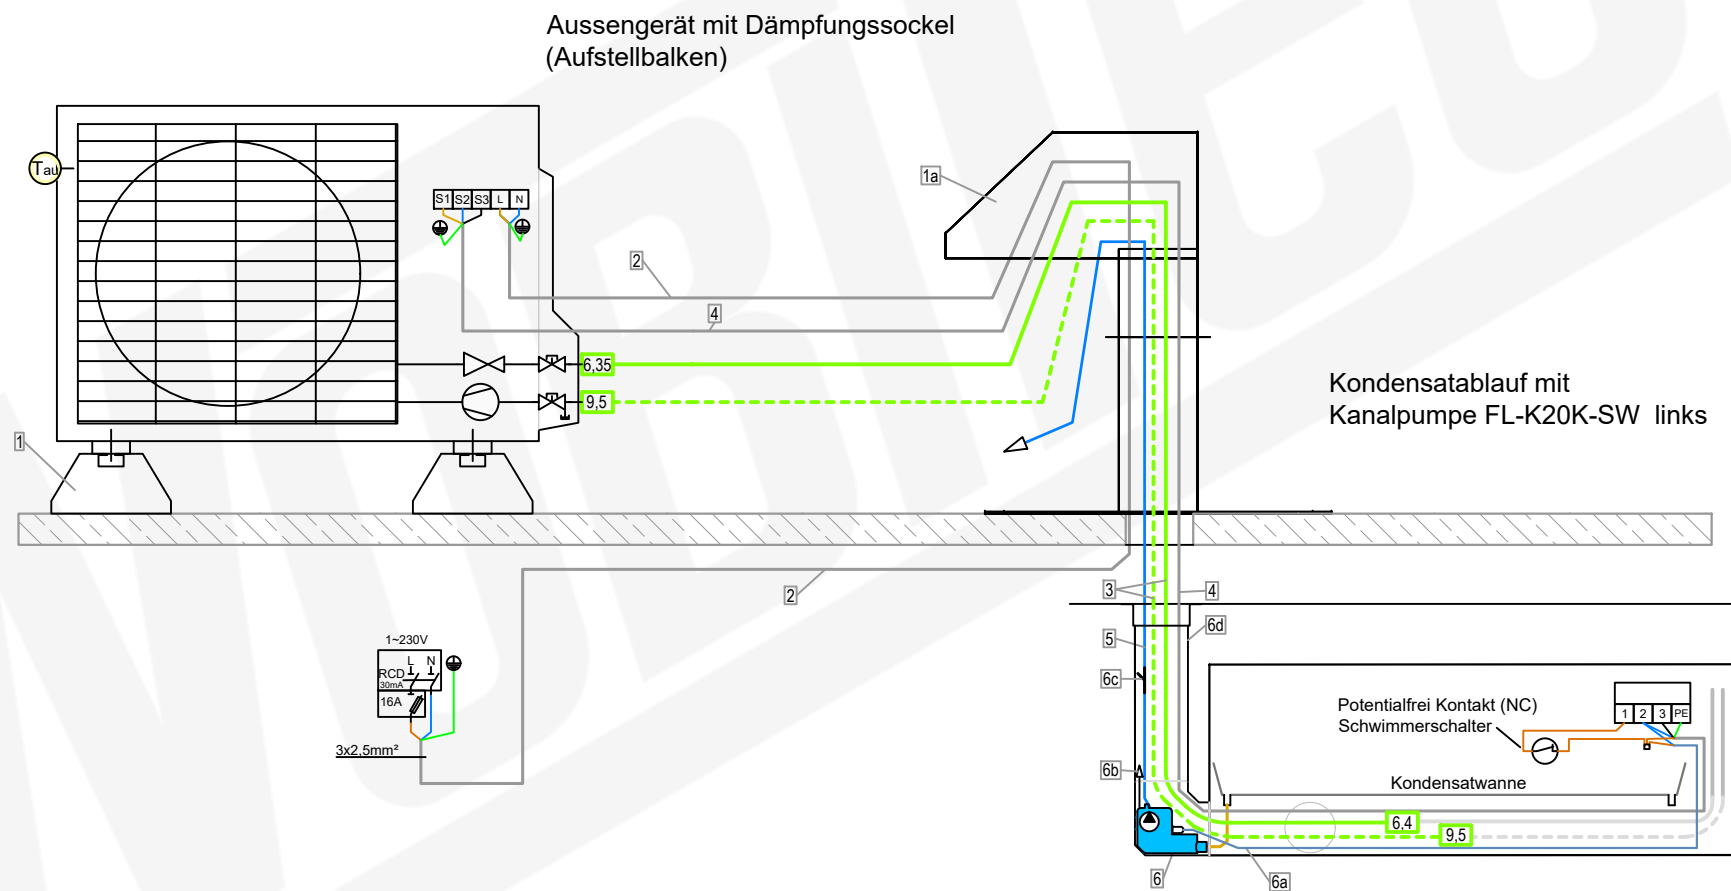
Aussengerät mit Dämpfungssockel (Aufstellbalken)

Tau

S1 S2 S3 L N

1a

2

4

6,35

9,5

1

Kondensatablauf mit Kanalpumpe FL-K20K-SW links

2

3

4

5

6d

6c

1~230V

L N

RCD 30mA

16A

3x2,5mm²

Potentialfrei Kontakt (NC) Schwimmerschalter

1 2 3 PE

6b

Kondensatwanne

6,4

9,5

6

6a